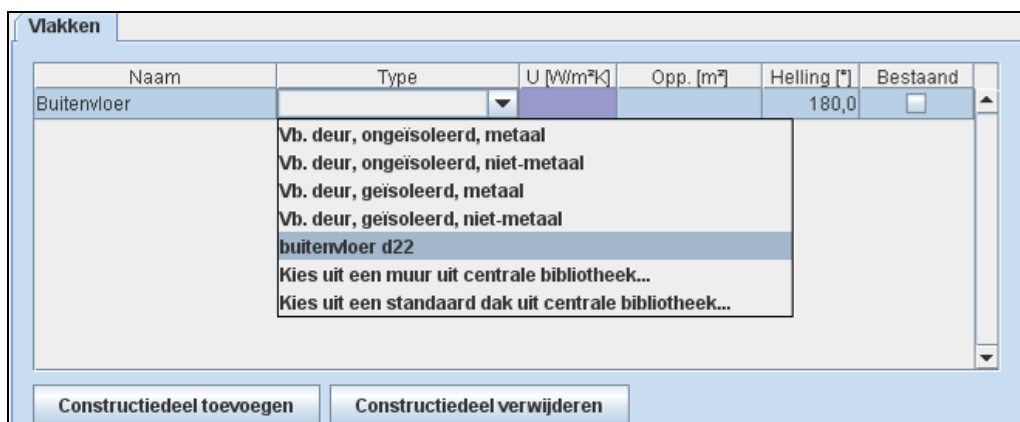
Vlakken

| Naam | Type | U [W/m²K] | Opp. [m²] | Helling [°] | Bestaand |
|---|---|---|---|---|---|
| Buitenvloer | | | | 180,0 | |

Vb. deur, ongeïsoleerd, metaal
Vb. deur, ongeïsoleerd, niet-metaal
Vb. deur, geïsoleerd, metaal
Vb. deur, geïsoleerd, niet-metaal
buitenvloer d22
Kies uit een muur uit centrale bibliotheek...
Kies uit een standaard dak uit centrale bibliotheek...

Constructiedeel toevoegen
Constructiedeel verwijderen